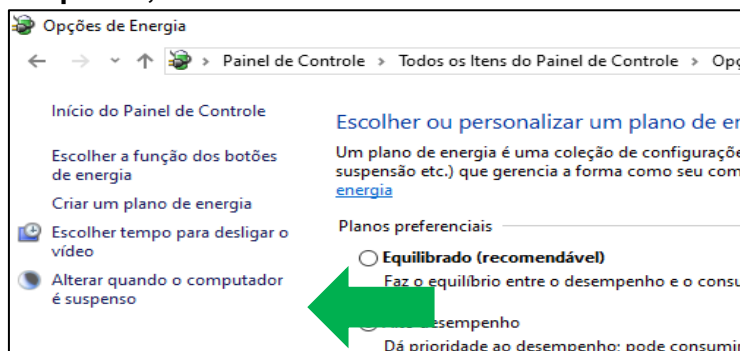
Opções de Energia

Painel de Controle > Todos os Itens do Painel de Controle > Opç

Início do Painel de Controle

Escolher a função dos botões de energia

Criar um plano de energia

Escolher tempo para desligar o vídeo

Alterar quando o computador é suspenso

Escolher ou personalizar um plano de en

Um plano de energia é uma coleção de configuraçõe suspensão etc.) que gerencia a forma como seu com energia

Planos preferenciais

Equilibrado (recomendável)

Faz o equilíbrio entre o desempenho e o consu

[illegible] desempenho

Dá prioridade ao desempenho: pode consumi